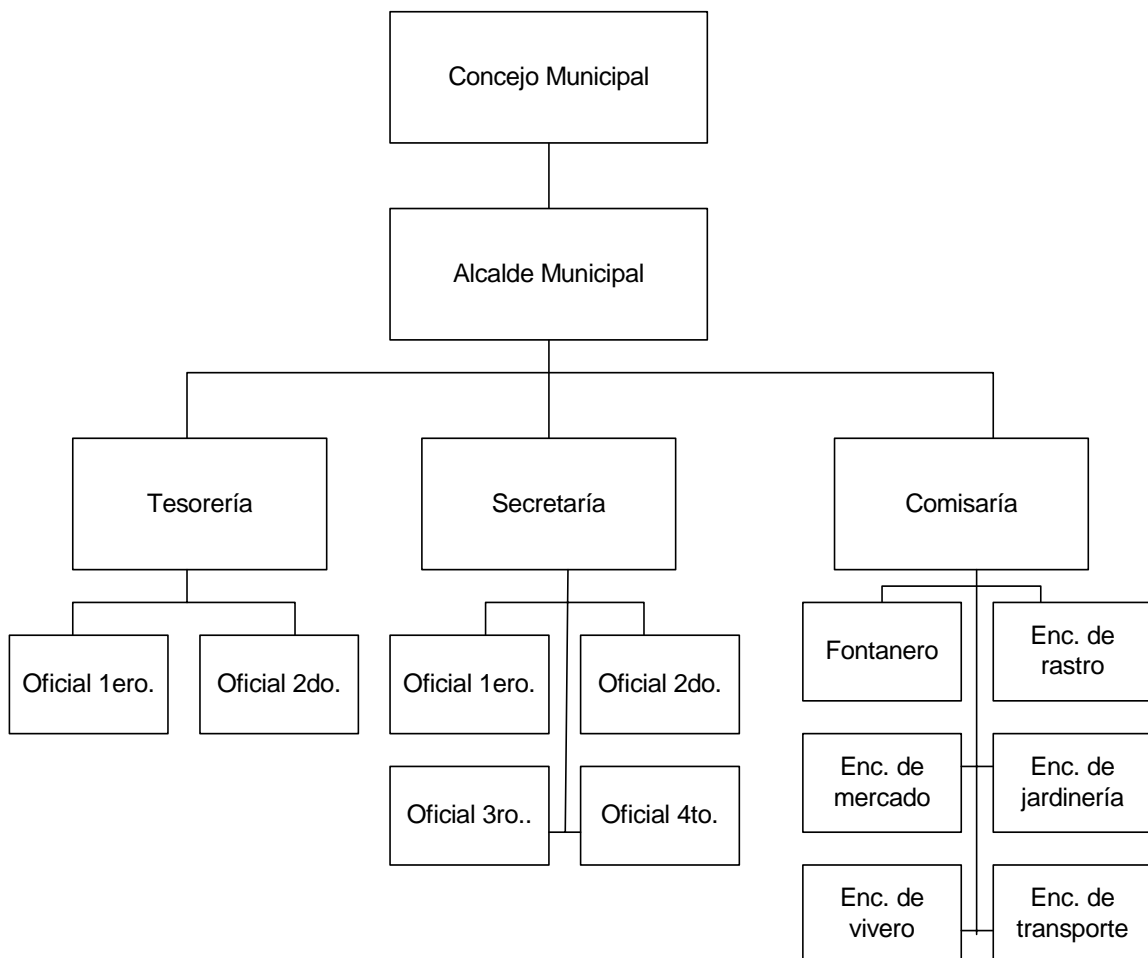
Concejo Municipal

Alcalde Municipal

Tesorería

Secretaría

Comisaría

Oficial 1ero.

Oficial 2do.

Oficial 1ero.

Oficial 2do.

Oficial 3ro..

Oficial 4to.

Fontanero

Enc. de rastro

Enc. de mercado

Enc. de jardinería

Enc. de vivero

Enc. de transporte